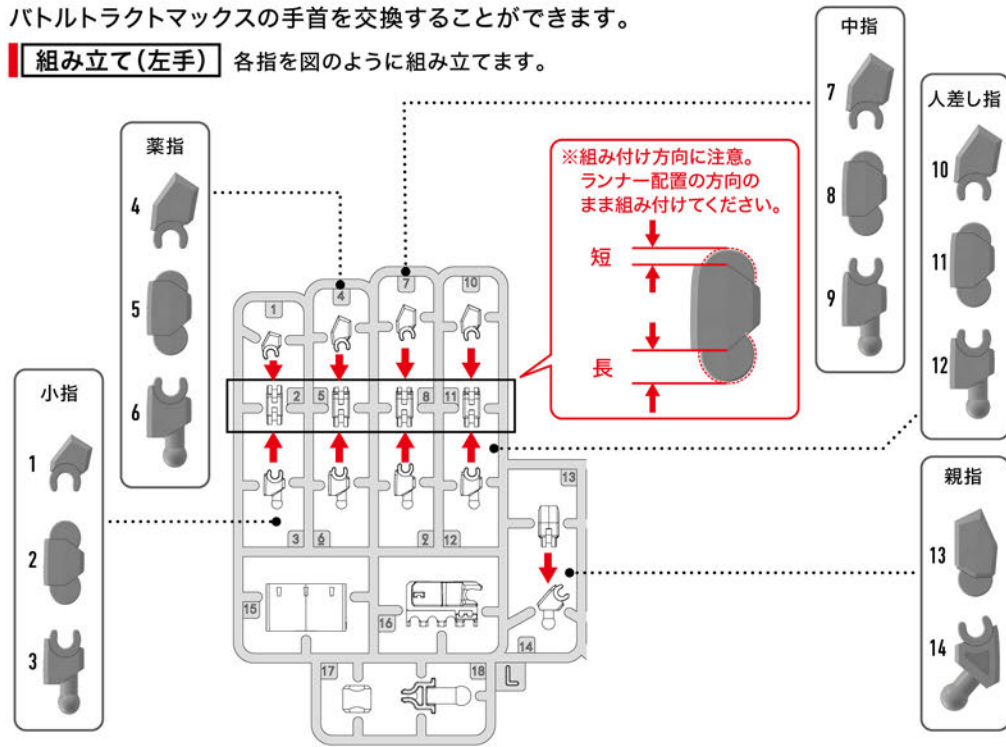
バトルトラクトマックスの手首を交換することができます。

組み立て(左手) 各指を図のように組み立てます。

薬指
4
5
6

小指
1
2
3

中指
7
8
9

人差し指
10
11
12

親指
13
14

※組み付け方向に注意。
ランナー配置の方向のまま組み付けてください。

短
長

1
4
7
10
2
5
8
11
3
6
9
12
13
14
15
16
17
18
L